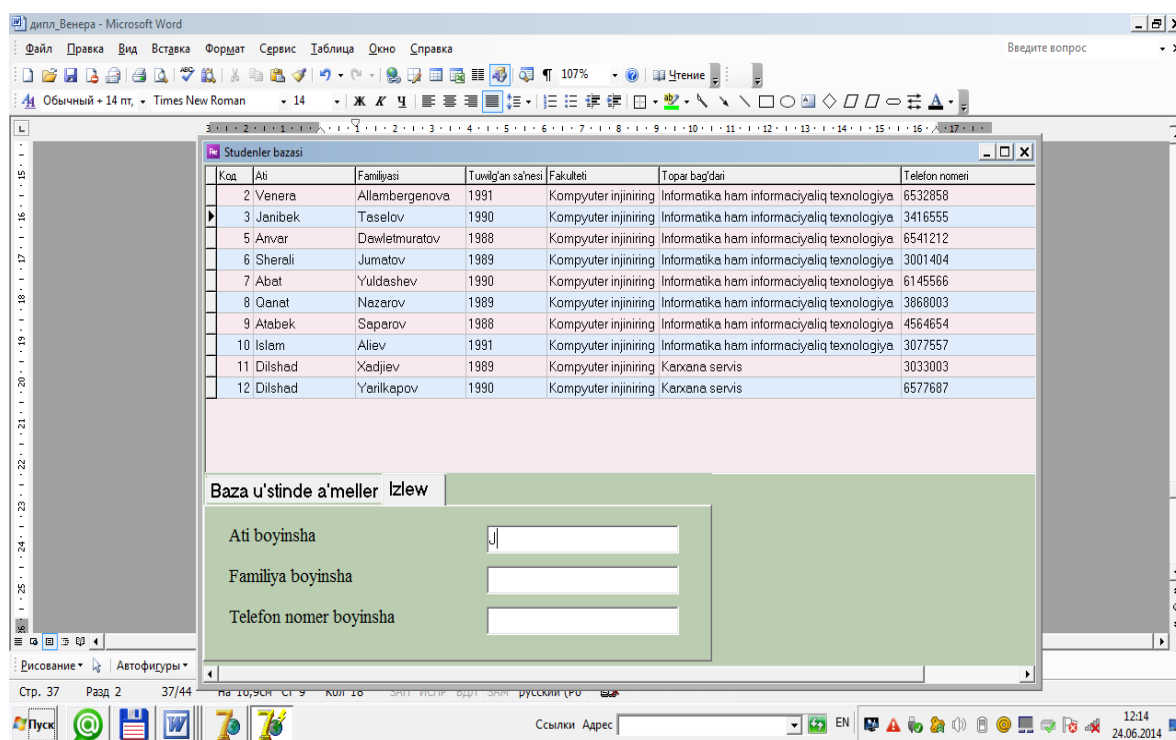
дипл_Венера - Microsoft Word

Файл Правка Вид Вставка Формат Сервис Таблица Окно Справка

Введите вопрос

107% Чтение

Обычный + 14 пт, Times New Roman 14

Studenler bazasi

| Код | Ati | Familiyasi | Tuwilg'an sa'nesi | Fakulteti | Topar bag'dari | Telefon nomeri |
|---|---|---|---|---|---|---|
| 2 | Venera | Allambergenova | 1991 | Kompyuter injiniring | Informatika ham informaciyaliq texnologiya | 6532858 |
| 3 | Janibek | Taselov | 1990 | Kompyuter injiniring | Informatika ham informaciyaliq texnologiya | 3416555 |
| 5 | Anvar | Dawletmuratov | 1988 | Kompyuter injiniring | Informatika ham informaciyaliq texnologiya | 6541212 |
| 6 | Sherali | Jumatov | 1989 | Kompyuter injiniring | Informatika ham informaciyaliq texnologiya | 3001404 |
| 7 | Abat | Yuldashev | 1990 | Kompyuter injiniring | Informatika ham informaciyaliq texnologiya | 6145566 |
| 8 | Qanat | Nazarov | 1989 | Kompyuter injiniring | Informatika ham informaciyaliq texnologiya | 3868003 |
| 9 | Atabek | Saparov | 1988 | Kompyuter injiniring | Informatika ham informaciyaliq texnologiya | 4564654 |
| 10 | Islam | Aliev | 1991 | Kompyuter injiniring | Informatika ham informaciyaliq texnologiya | 3077557 |
| 11 | Dilshad | Xadjiev | 1989 | Kompyuter injiniring | Karxana servis | 3033003 |
| 12 | Dilshad | Yarilkapov | 1990 | Kompyuter injiniring | Karxana servis | 6577687 |

Baza u'stinde a'meller Izlew

Ati boyinsha J

Familiya boyinsha

Telefon nomer boyinsha

Рисование Автофигуры

Стр. 37 Разд 2 37/44 На 16,9см Ст 9 Кол 18 ЗАП ИСПР ВДЛ ЗАМ русский (Ро

Пуск Ссылки Адрес EN 12:14 24.06.2014